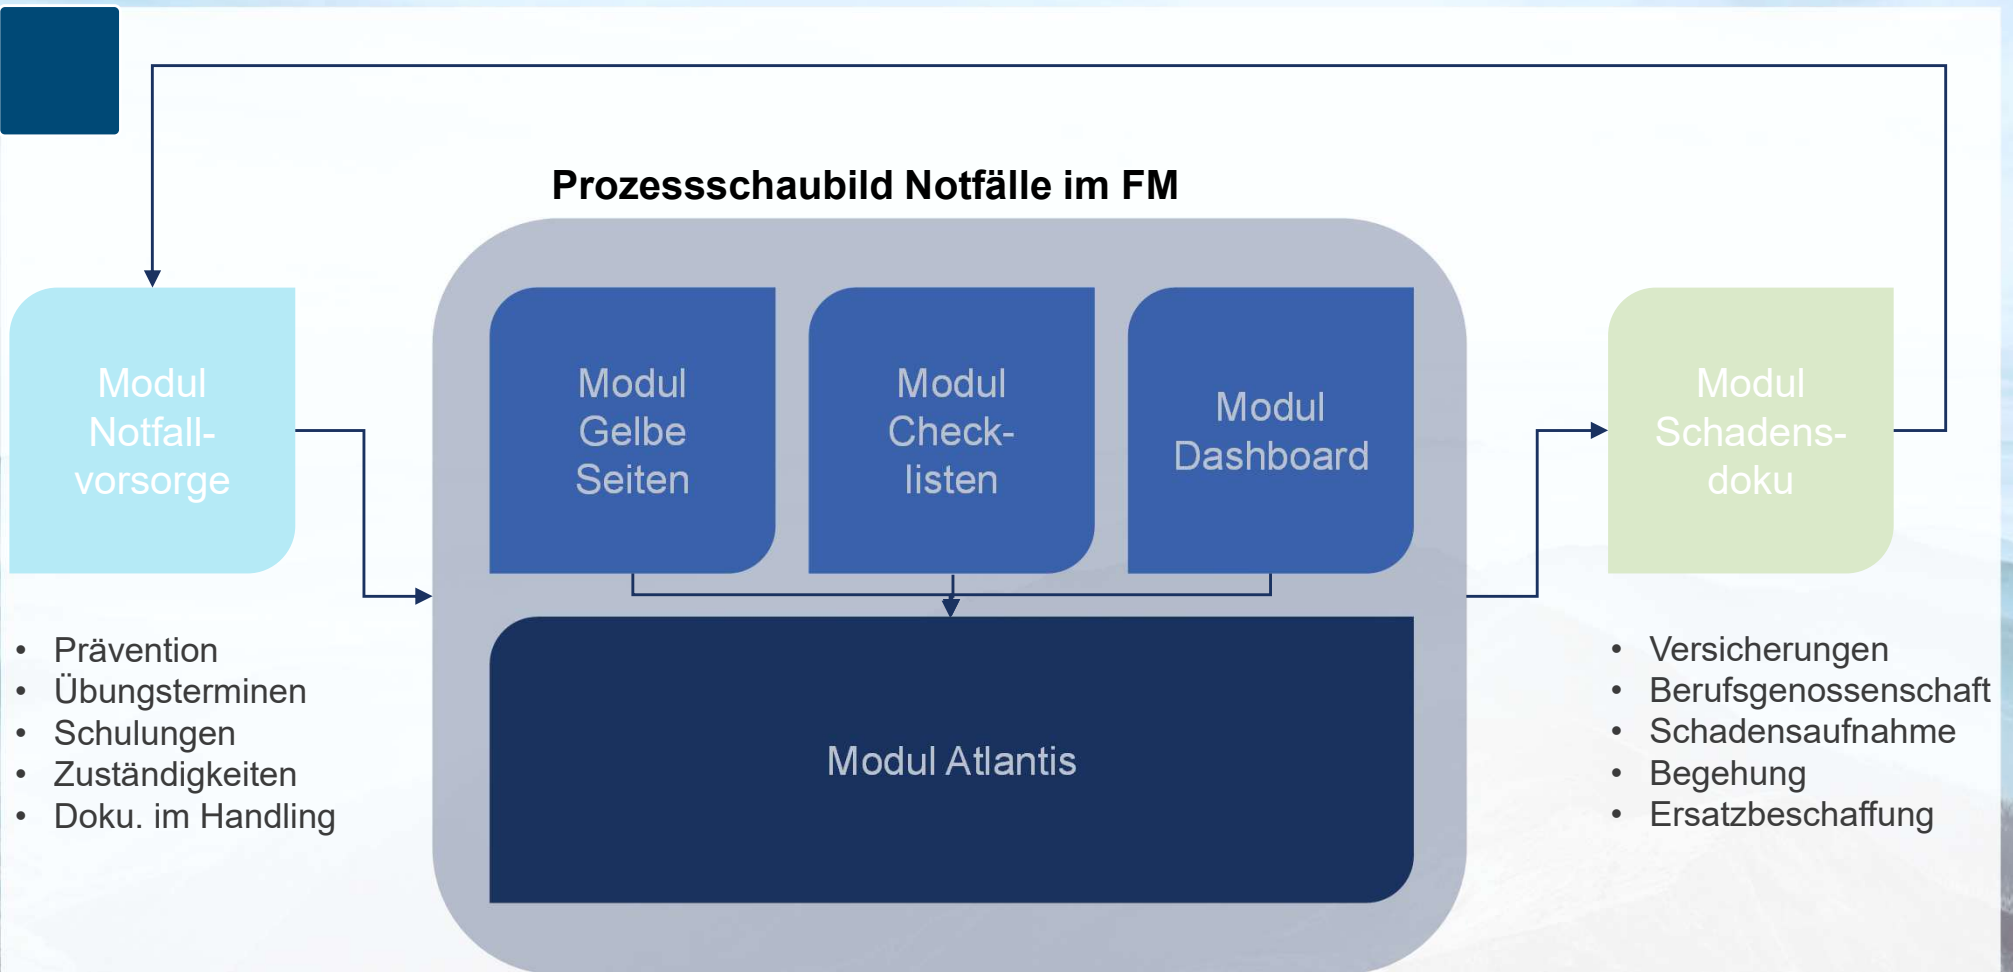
Prozessschaubild Notfälle im FM

Modul Notfallvorsorge

Modul Gelbe Seiten

Modul Checklisten

Modul Dashboard

Modul Schadensdoku

Modul Atlantis

- Prävention
- Übungsterminen
- Schulungen
- Zuständigkeiten
- Doku. im Handling

- Versicherungen
- Berufsgenossenschaft
- Schadensaufnahme
- Begehung
- Ersatzbeschaffung